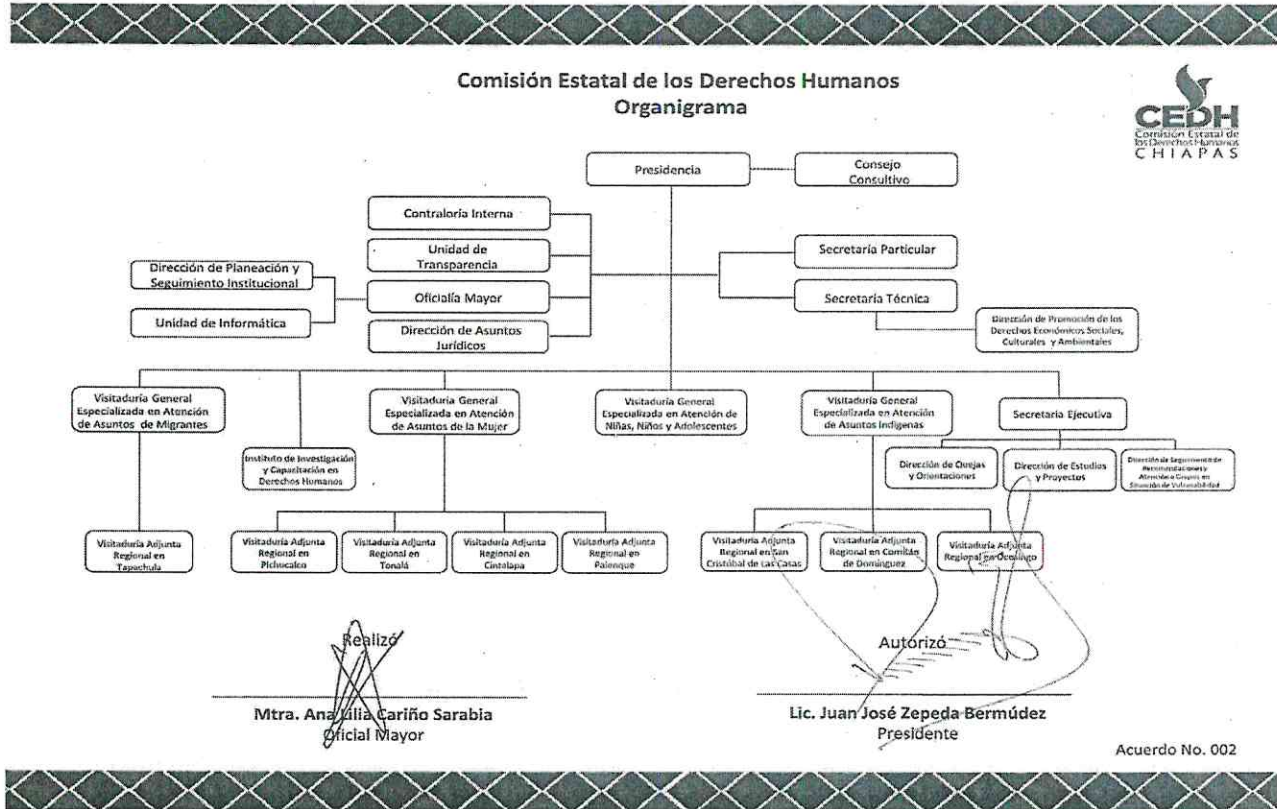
Comisión Estatal de los Derechos Humanos
Organigrama

CEDH
Comisión Estatal de los Derechos Humanos
CHIAPAS

Presidencia

Consejo Consultivo

Contraloría Interna

Unidad de Transparencia

Dirección de Planeación y Seguimiento Institucional

Oficialía Mayor

Unidad de Informática

Dirección de Asuntos Jurídicos

Secretaría Particular

Secretaría Técnica

Dirección de Promoción de los Derechos Económicos Sociales, Culturales y Ambientales

Visitaduría General Especializada en Atención de Asuntos de Migrantes

Instituto de Investigación y Capacitación en Derechos Humanos

Visitaduría General Especializada en Atención de Asuntos de la Mujer

Visitaduría General Especializada en Atención de Niñas, Niños y Adolescentes

Visitaduría General Especializada en Atención de Asuntos Indígenas

Secretaría Ejecutiva

Dirección de Quejas y Orientaciones

Dirección de Estudios y Proyectos

Dirección de Seguimiento de Recomendaciones y Atención a Grupos en Situación de Vulnerabilidad

Visitaduría Adjunta Regional en Tapachula

Visitaduría Adjunta Regional en Pichucalco

Visitaduría Adjunta Regional en Tonalá

Visitaduría Adjunta Regional en Cintalapa

Visitaduría Adjunta Regional en Palenque

Visitaduría Adjunta Regional en San Cristóbal de las Casas

Visitaduría Adjunta Regional en Comitán de Domínguez

Visitaduría Adjunta Regional en Ocosingo

Realizó

Mtra. Ana Lilia Cariño Sarabia
Oficial Mayor

Autorizó

Lic. Juan José Zepeda Bermúdez
Presidente

Acuerdo No. 002